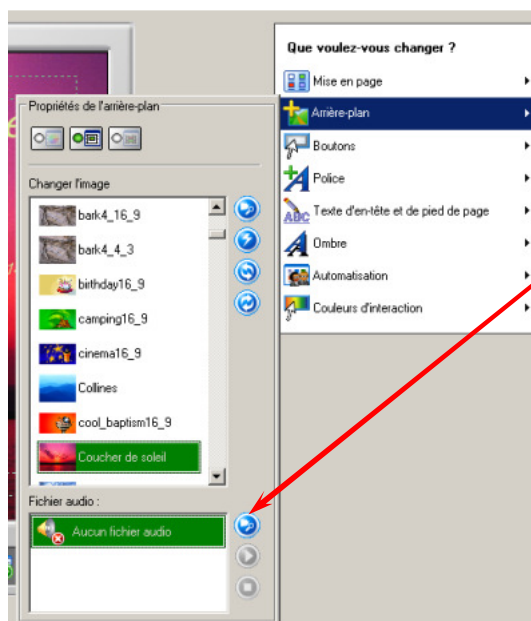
Que voulez-vous changer ?

Mise en page

Arrière-plan

Boutons

Police

Texte d'en-tête et de pied de page

Ombre

Automatisation

Couleurs d'interaction

Propriétés de l'arrière-plan

Changer l'image

bark4_16_9

bark4_4_3

birthday16_9

camping16_9

cinema16_9

Collines

cool_baptism16_9

Coucher de soleil

Fichier audio :

Aucun fichier audio